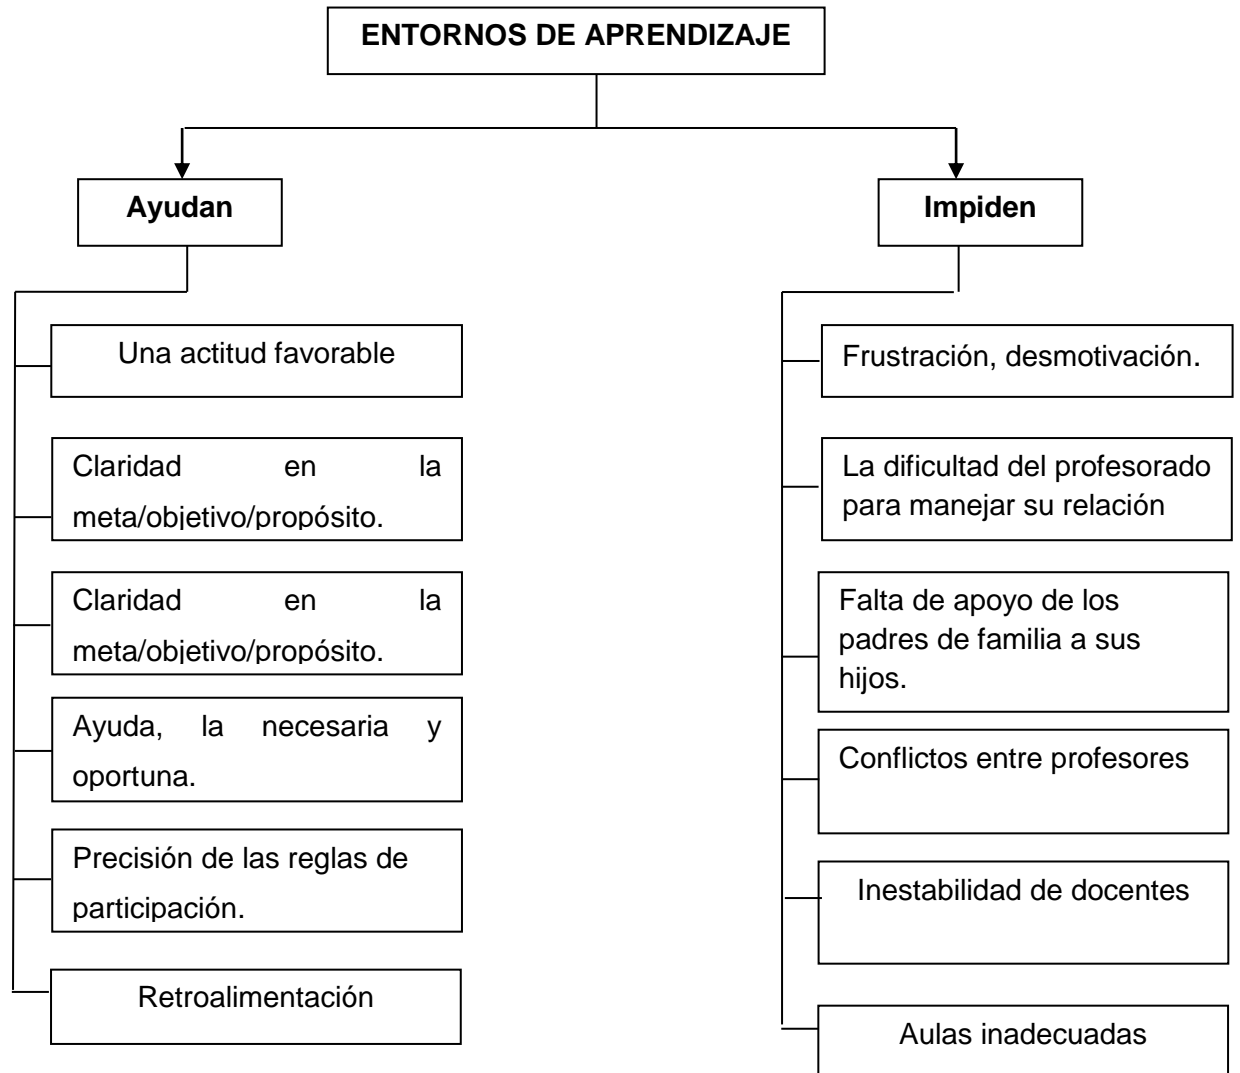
ENTORNOS DE APRENDIZAJE

Ayudan

Una actitud favorable

Claridad en la meta/objetivo/propósito.

Claridad en la meta/objetivo/propósito.

Ayuda, la necesaria y oportuna.

Precisión de las reglas de participación.

Retroalimentación

Impiden

Frustración, desmotivación.

La dificultad del profesorado para manejar su relación

Falta de apoyo de los padres de familia a sus hijos.

Conflictos entre profesores

Inestabilidad de docentes

Aulas inadecuadas